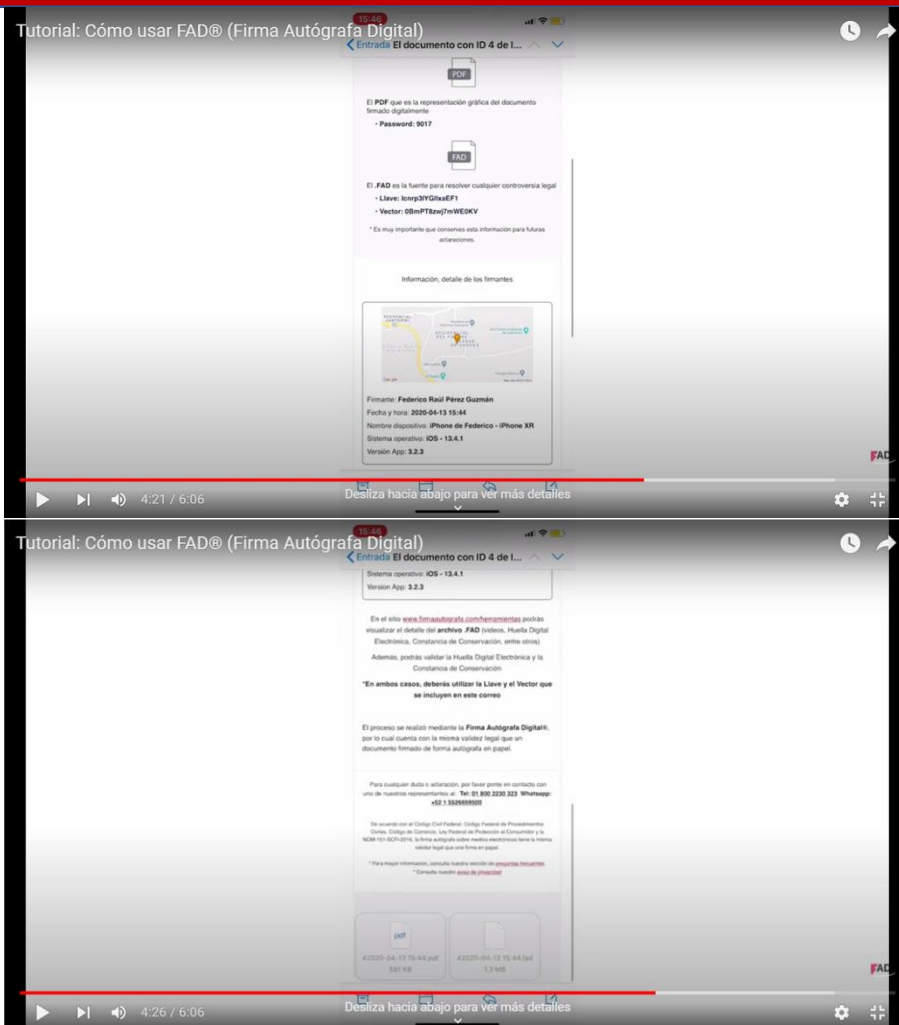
Tutorial: Cómo usar FAD® (Firma Autógrafa Digital)

15:46

< Entrada El documento con ID 4 de l...

PDF

El PDF que es la representación gráfica del documento firmado digitalmente

• Password: 9017

FAD

El .FAD es la fuente para resolver cualquier controversia legal

• Llave: Icnrp3lYGIlxaEF1

• Vector: 0BmPT8zwj7mWE0KV

* Es muy importante que conserves esta información para futuras aclaraciones.

Información, detalle de los firmantes

Firmante: Federico Raúl Pérez Guzmán

Fecha y hora: 2020-04-13 15:44

Nombre dispositivo: iPhone de Federico - iPhone XR

Sistema operativo: iOS - 13.4.1

Versión App: 3.2.3

Desliza hacia abajo para ver más detalles

4:21 / 6:06

FAD

Tutorial: Cómo usar FAD® (Firma Autógrafa Digital)

15:46

< Entrada El documento con ID 4 de l...

Sistema operativo: iOS - 13.4.1

Versión App: 3.2.3

En el sitio www.firmaautografa.com/herramientas podrás visualizar el detalle del archivo .FAD (videos, Huella Digital Electrónica, Constancia de Conservación, entre otros)

Además, podrás validar la Huella Digital Electrónica y la Constancia de Conservación

*En ambos casos, deberás utilizar la Llave y el Vector que se incluyen en este correo

El proceso se realizó mediante la Firma Autógrafa Digital®, por lo cual cuenta con la misma validez legal que un documento firmado de forma autógrafa en papel.

Para cualquier duda o aclaración, por favor ponte en contacto con uno de nuestros representantes al: Tel: 01 800 2230 323 Whatsapp: +52 1 5526659500

De acuerdo con el Código Civil Federal, Código Federal de Procedimientos Civiles, Código de Comercio, Ley Federal de Protección al Consumidor y la NOM-151-SCFI-2016, la firma autógrafa sobre medios electrónicos tiene la misma validez legal que una firma en papel

* Para mayor información, consulta nuestra sección de preguntas frecuentes

* Consulta nuestro aviso de privacidad

pdf

42020-04-13 15:44.pdf 591 KB

42020-04-13 15:44.fad 1.2 MB

Desliza hacia abajo para ver más detalles

4:26 / 6:06

FAD